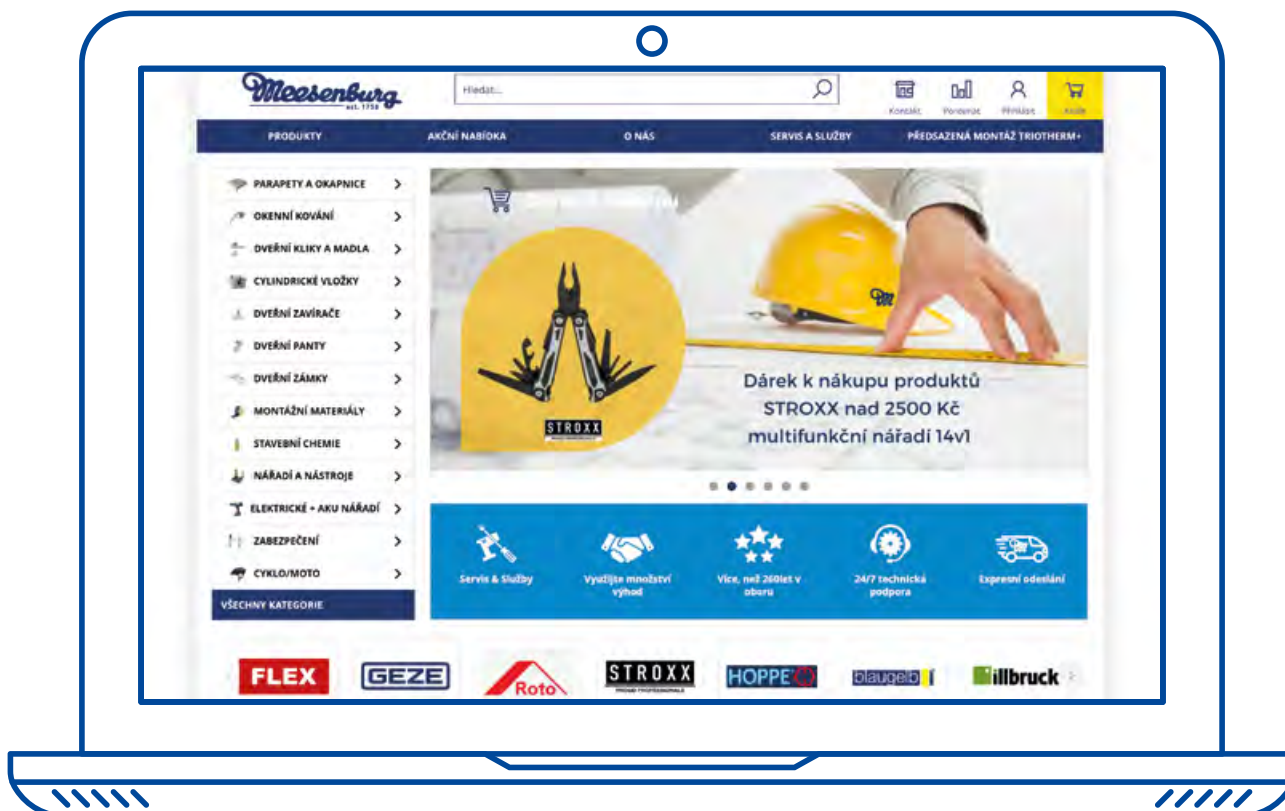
Meesenburg
est. 1750

Hledat...

Kontakt Porovnat Přihlásit Košík

PRODUKTY AKČNÍ NABÍDKA O NÁS SERVIS A SLUŽBY PŘEDSAZENÁ MONTÁŽ TRIOTHERM+

PARAPETY A OKAPNICE
OKENNÍ KOVÁNÍ
DVEŘNÍ KLIKY A MADLA
CYLINDRICKÉ VLOŽKY
DVEŘNÍ ZAVÍRAČE
DVEŘNÍ PANTY
DVEŘNÍ ZÁMKY
MONTÁŽNÍ MATERIÁLY
STAVEBNÍ CHEMIE
NÁŘADÍ A NÁSTROJE
ELEKTRICKÉ + AKU NÁŘADÍ
ZABEZPEČENÍ
CYKLO/MOTO
VŠECHNY KATEGORIE

STROXX

Dárek k nákupu produktů STROXX nad 2500 Kč multifunkční nářadí 14v1

Servis & Služby
Využijte množství výhod
Více, než 260let v oboru
24/7 technická podpora
Expresní odeslání

FLEX GEZE Roto STROXX HOPPE blaugelb illbruck